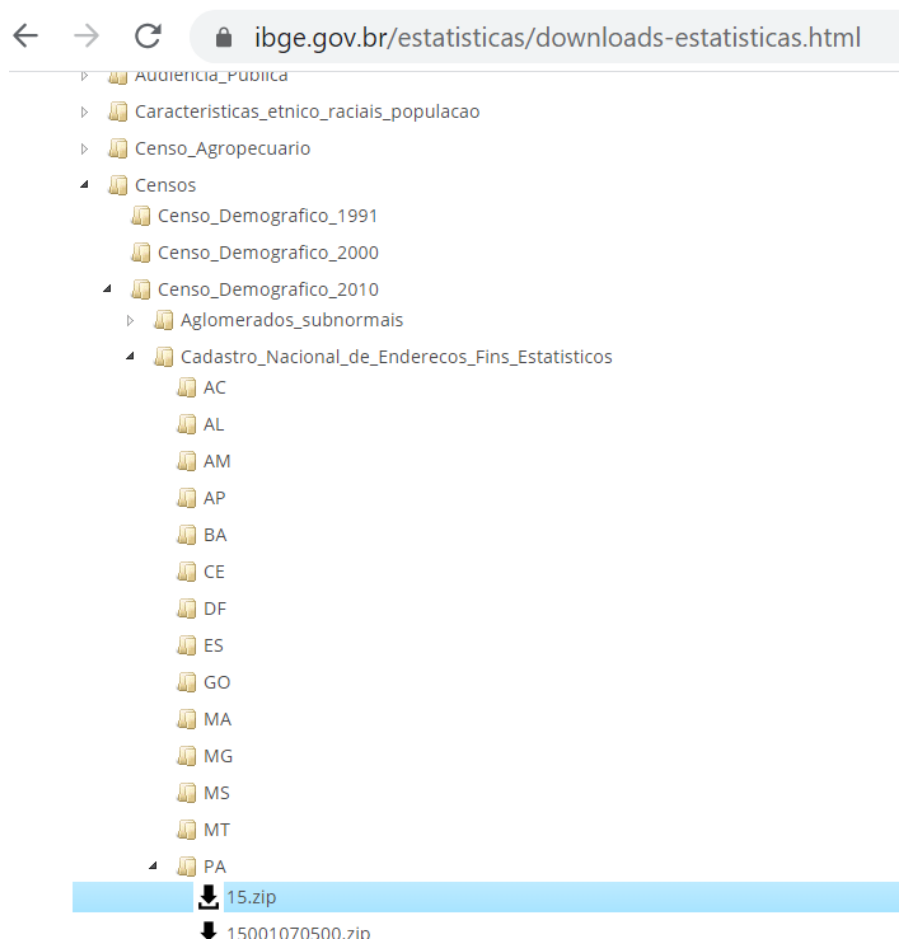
ibge.gov.br/estatisticas/downloads-estatisticas.html

Audiencia_Publica
Caracteristicas_etnico_raciais_populacao
Censo_Agropecuario
Censos
Censo_Demografico_1991
Censo_Demografico_2000
Censo_Demografico_2010
Aglomerados_subnormais
Cadastro_Nacional_de_Enderecos_Fins_Estatisticos
AC
AL
AM
AP
BA
CE
DF
ES
GO
MA
MG
MS
MT
PA
15.zip
15001070500.zip